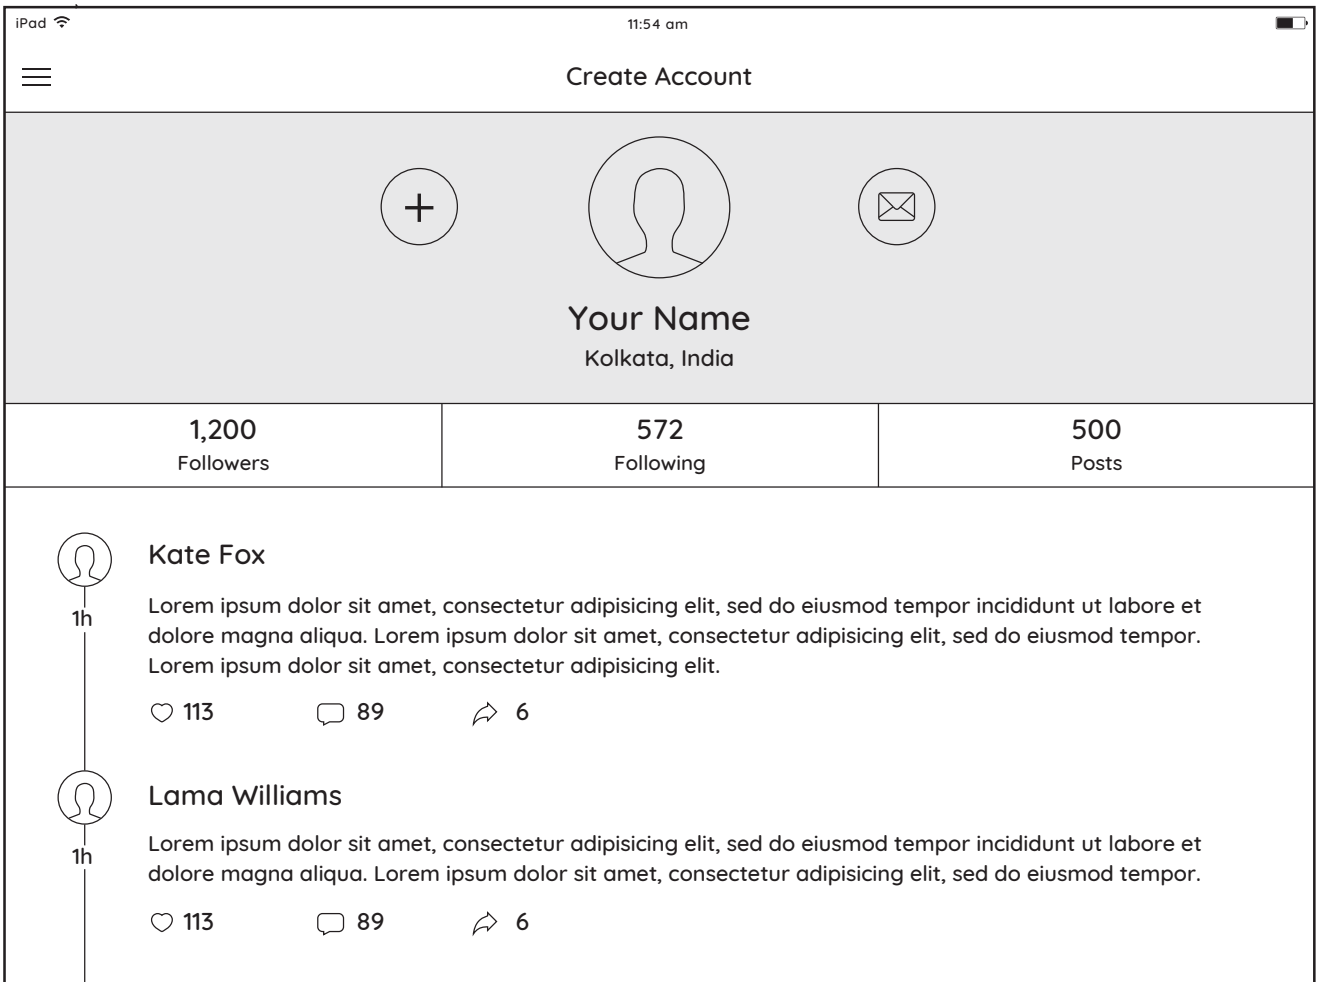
iPad

11:54 am

Create Account

Your Name

Kolkata, India

| 1,200 Followers | 572 Following | 500 Posts |
|---|---|---|

Kate Fox

1h

Lorem ipsum dolor sit amet, consectetur adipisicing elit, sed do eiusmod tempor incididunt ut labore et dolore magna aliqua. Lorem ipsum dolor sit amet, consectetur adipisicing elit, sed do eiusmod tempor. Lorem ipsum dolor sit amet, consectetur adipisicing elit.

113 89 6

Lama Williams

1h

Lorem ipsum dolor sit amet, consectetur adipisicing elit, sed do eiusmod tempor incididunt ut labore et dolore magna aliqua. Lorem ipsum dolor sit amet, consectetur adipisicing elit, sed do eiusmod tempor.

113 89 6